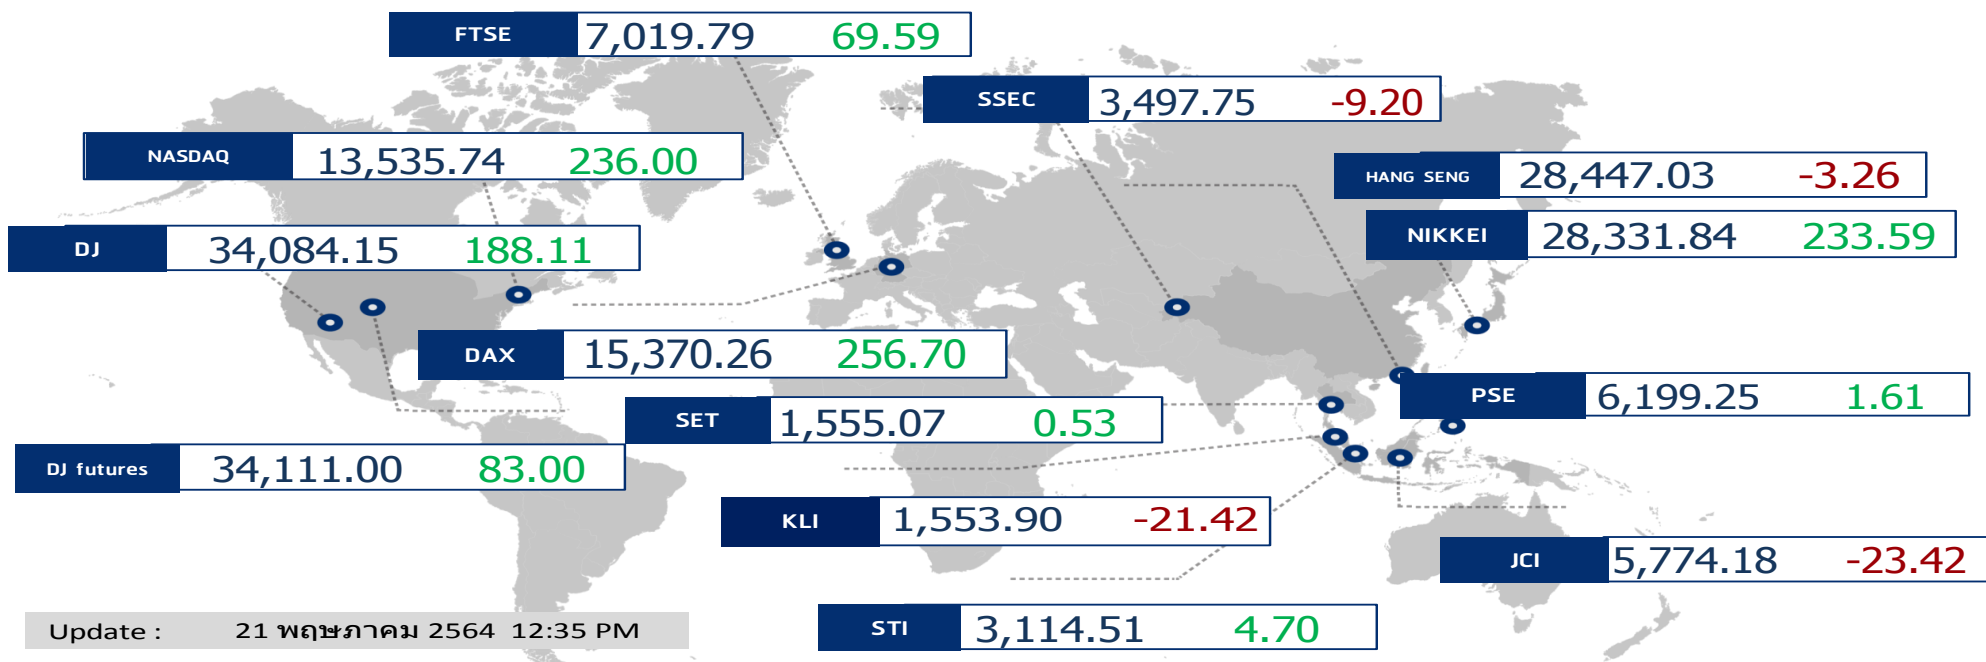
FTSE 7,019.79 69.59

SSEC 3,497.75 -9.20

NASDAQ 13,535.74 236.00

HANG SENG 28,447.03 -3.26

NIKKEI 28,331.84 233.59

DJ 34,084.15 188.11

DAX 15,370.26 256.70

PSE 6,199.25 1.61

SET 1,555.07 0.53

DJ futures 34,111.00 83.00

KLI 1,553.90 -21.42

JCI 5,774.18 -23.42

STI 3,114.51 4.70

Update : 21 พฤษภาคม 2564 12:35 PM